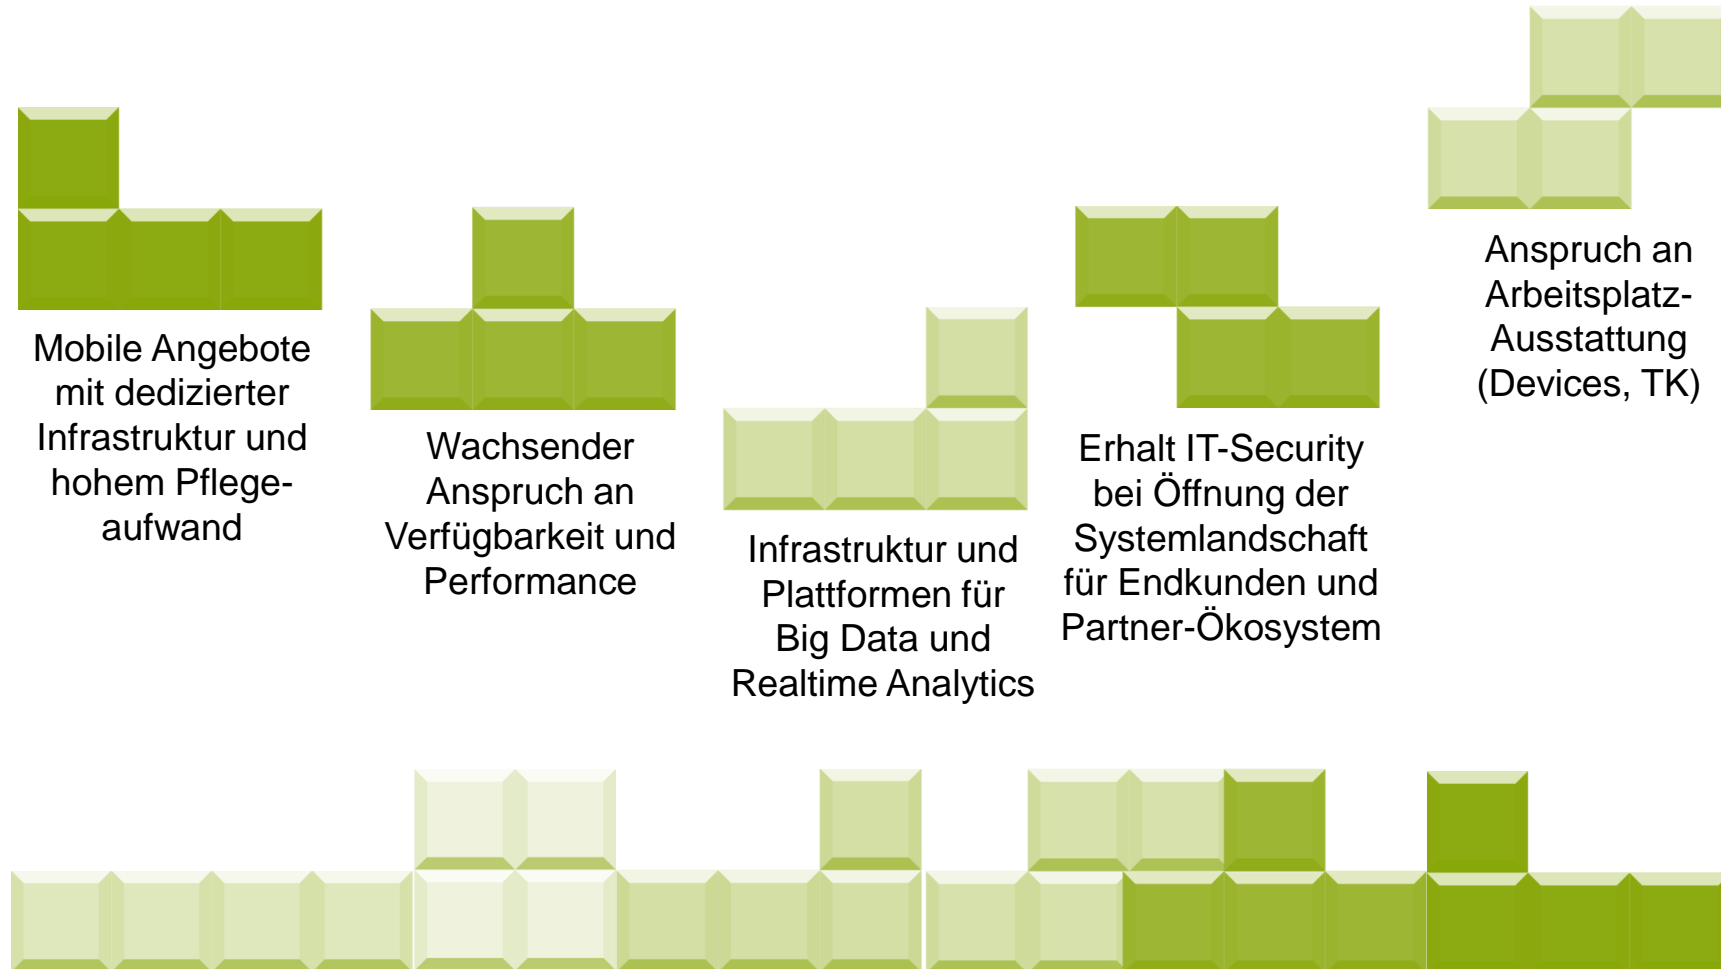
Mobile Angebote mit dedizierter Infrastruktur und hohem Pflegeaufwand

Wachsender Anspruch an Verfügbarkeit und Performance

Infrastruktur und Plattformen für Big Data und Realtime Analytics

Erhalt IT-Security bei Öffnung der Systemlandschaft für Endkunden und Partner-Ökosystem

Anspruch an Arbeitsplatz-Ausstattung (Devices, TK)